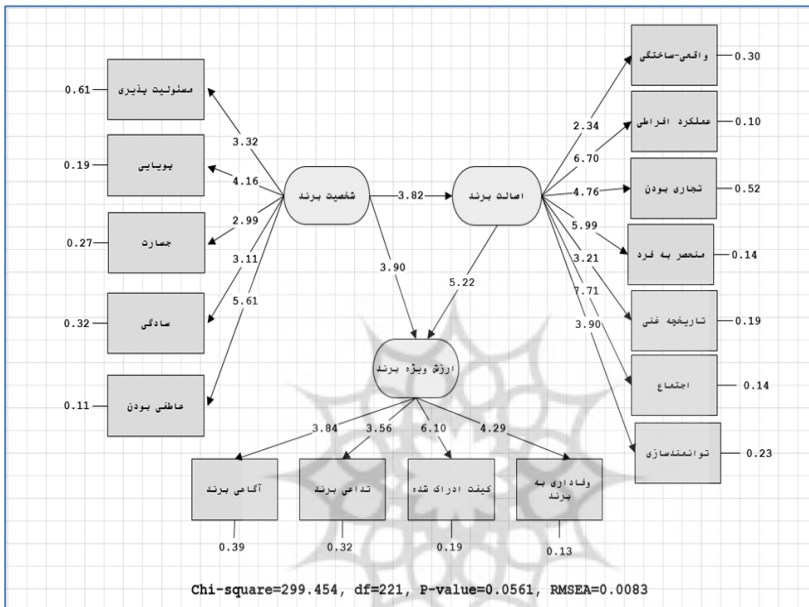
0.61 مسئولیت پذیری
0.19 پویایی
0.27 جسارت
0.32 سادگی
0.11 عاطفی بودن

3.32
4.16
2.99
3.11
5.61

شخصیت برند
3.82
اصالت برند

3.90
5.22

ارزش ویژه برند

2.34
6.70
4.76
5.99
3.21
7.71
3.90

واقعی-ساختگی 0.30
عملکرد افراطی 0.10
تجاری بودن 0.52
منحصر به فرد 0.14
تاریخچه غنی 0.19
اجتماع 0.14
توانمندسازی 0.23

3.84
3.56
6.10
4.29

آگاهی برند
0.39
تداعی برند
0.32
کیفیت ادراک شده
0.19
وفاداری به برند
0.13

Chi-square=299.454, df=221, P-value=0.0561, RMSEA=0.0083